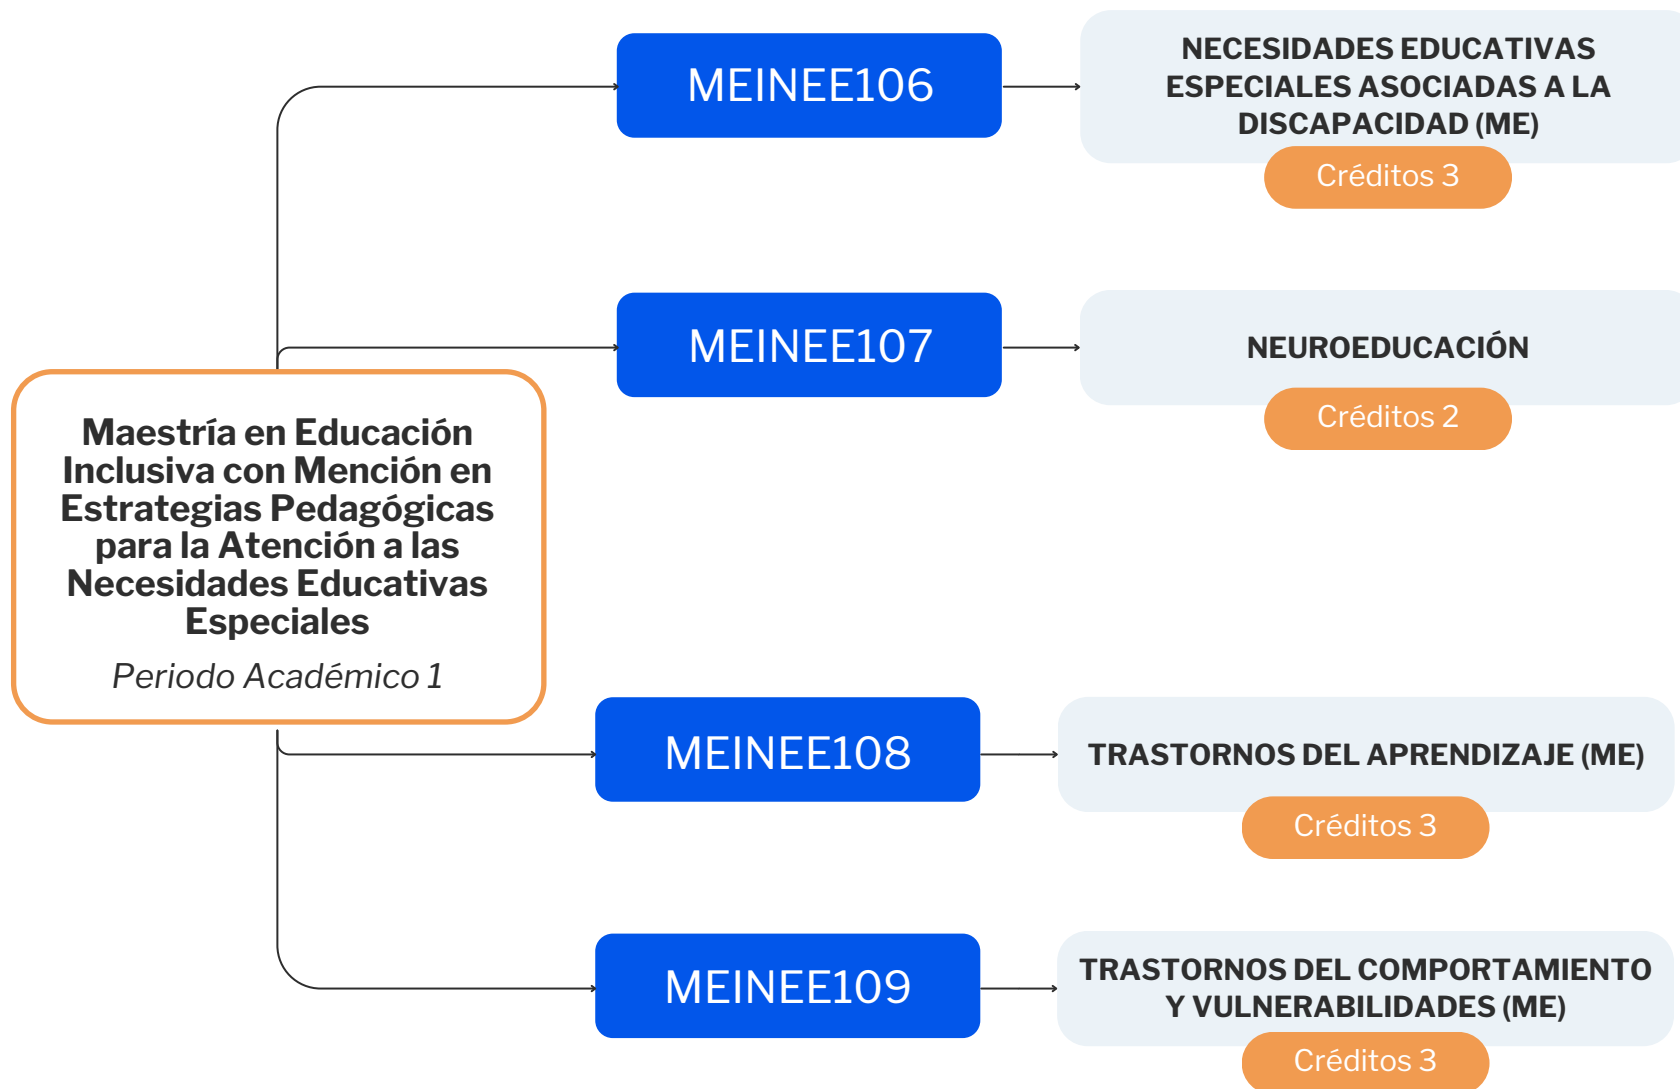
Maestría en Educación Inclusiva con Mención en Estrategias Pedagógicas para la Atención a las Necesidades Educativas Especiales

Periodo Académico 1

MEINEE106

NECESIDADES EDUCATIVAS ESPECIALES ASOCIADAS A LA DISCAPACIDAD (ME)

Créditos 3

MEINEE107

NEUROEDUCACIÓN

Créditos 2

MEINEE108

TRASTORNOS DEL APRENDIZAJE (ME)

Créditos 3

MEINEE109

TRASTORNOS DEL COMPORTAMIENTO Y VULNERABILIDADES (ME)

Créditos 3